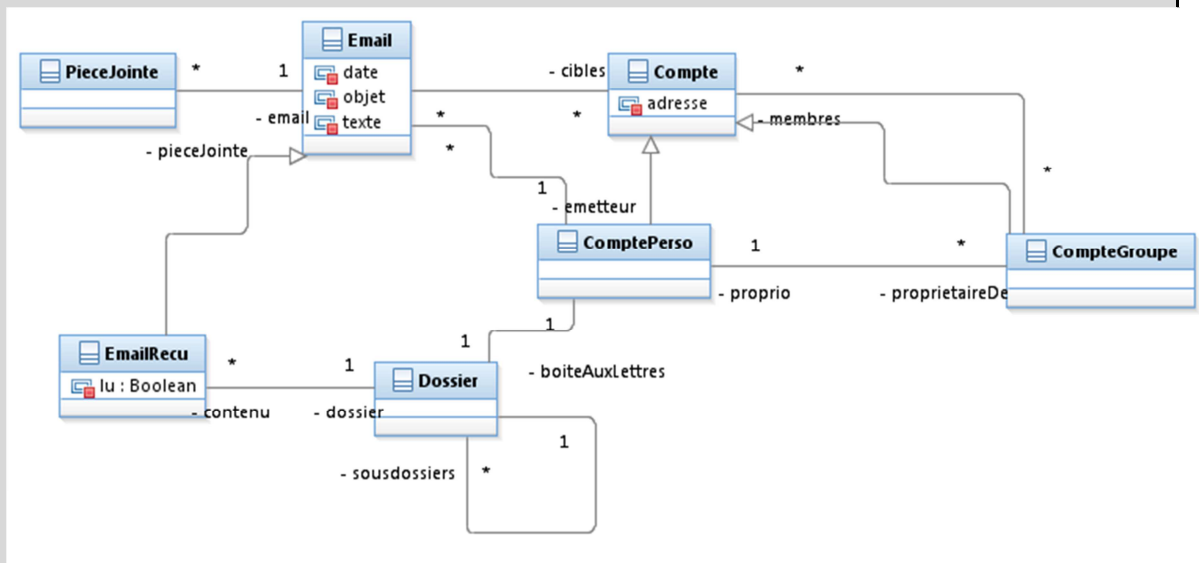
PieceJointe
*
1
- email
- pieceJointe

Email
date
objet
texte

- cibles
*
*
*
1

Compte
adresse

*
- membres
*

- emetteur

ComptePerso
1
*
CompteGroupe
- proprio
- proprietaireDe

1
1
- boiteAuxLettres

EmailRecu
lu : Boolean
*
1
- contenu
- dossier

Dossier
1
- sousdossiers
*